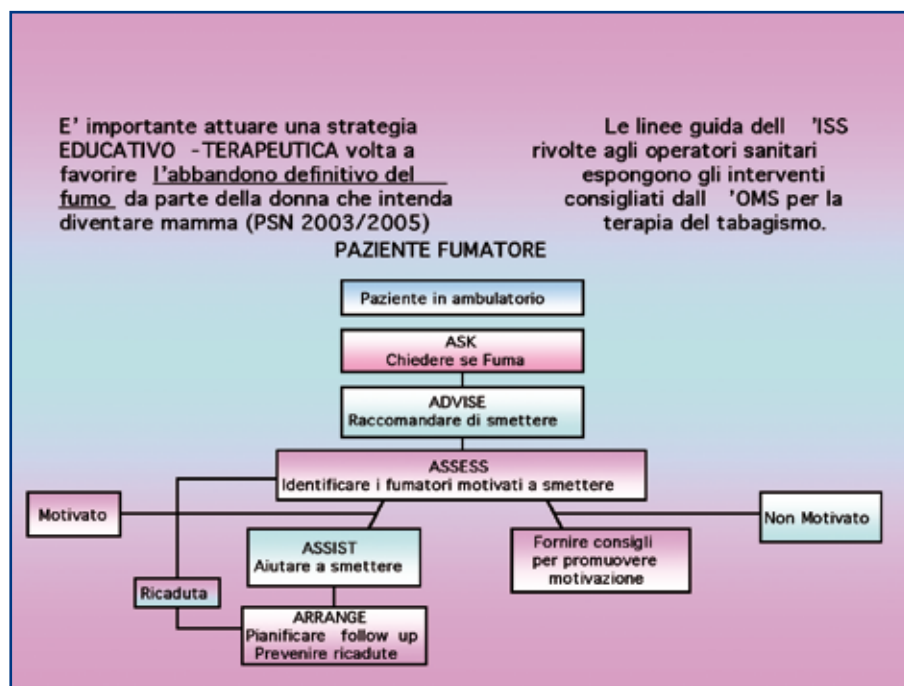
E' importante attuare una strategia EDUCATIVO -TERAPEUTICA volta a favorire l'abbandono definitivo del fumo da parte della donna che intenda diventare mamma (PSN 2003/2005)

Le linee guida dell 'ISS rivolte agli operatori sanitari espongono gli interventi consigliati dall 'OMS per la terapia del tabagismo.

PAZIENTE FUMATORE

Paziente in ambulatorio

ASK
Chiedere se Fuma

ADVISE
Raccomandare di smettere

ASSESS
Identificare i fumatori motivati a smettere

Motivato

Non Motivato

ASSIST
Aiutare a smettere

Fornire consigli per promuovere motivazione

Ricaduta

ARRANGE
Pianificare follow up
Prevenire ricadute